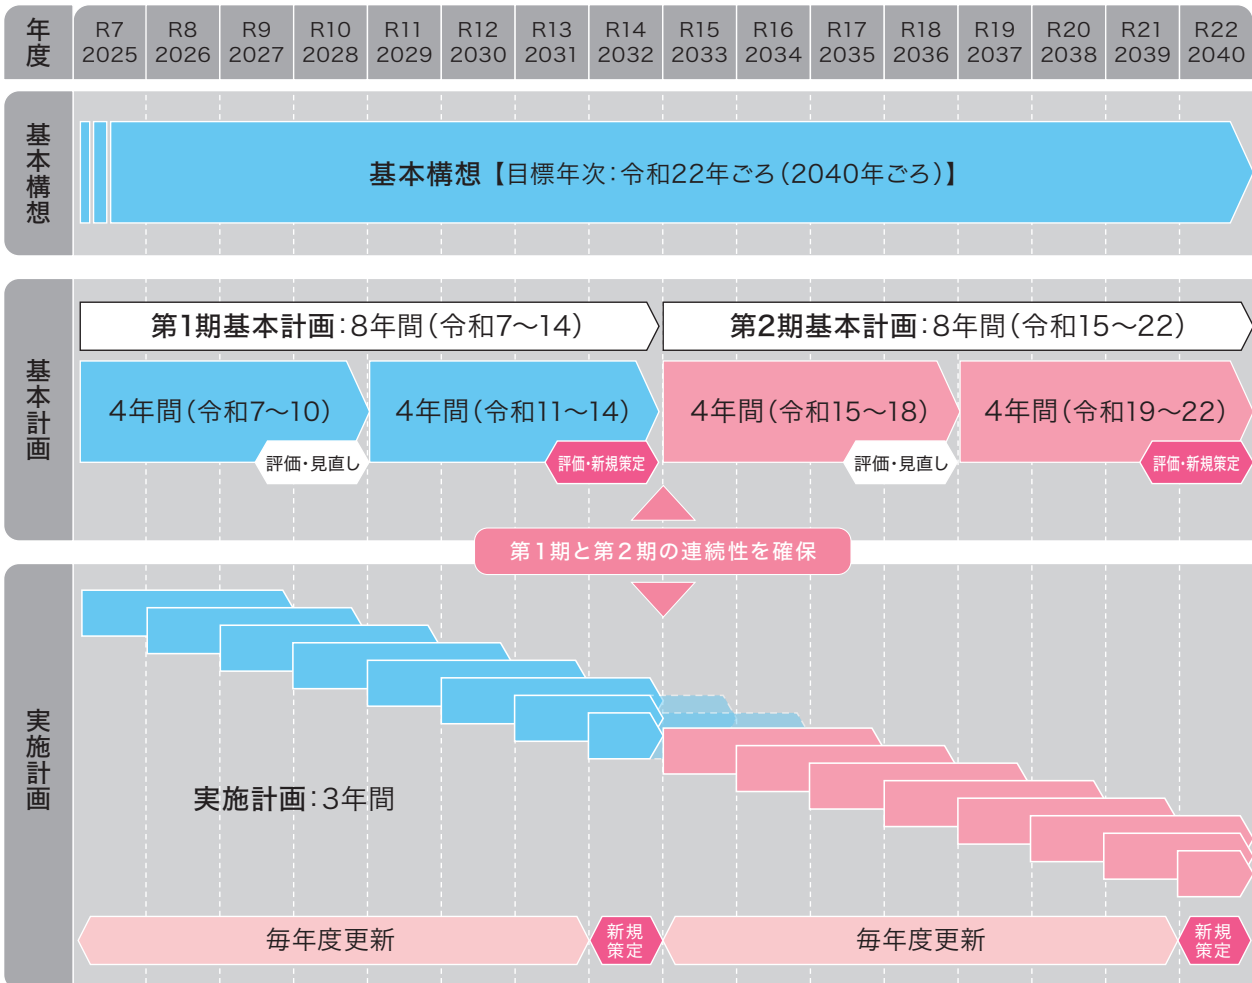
| 年度 | R7 2025 | R8 2026 | R9 2027 | R10 2028 | R11 2029 | R12 2030 | R13 2031 | R14 2032 | R15 2033 | R16 2034 | R17 2035 | R18 2036 | R19 2037 | R20 2038 | R21 2039 | R22 2040 |
|---|---|---|---|---|---|---|---|---|---|---|---|---|---|---|---|---|

基本構想

基本構想【目標年次：令和22年ごろ（2040年ごろ）】

基本計画

第1期基本計画：8年間（令和7〜14）

第2期基本計画：8年間（令和15〜22）

4年間（令和7〜10）

評価・見直し

4年間（令和11〜14）

評価・新規策定

4年間（令和15〜18）

評価・見直し

4年間（令和19〜22）

評価・新規策定

第１期と第２期の連続性を確保

実施計画

実施計画：3年間

毎年度更新

新規策定

毎年度更新

新規策定